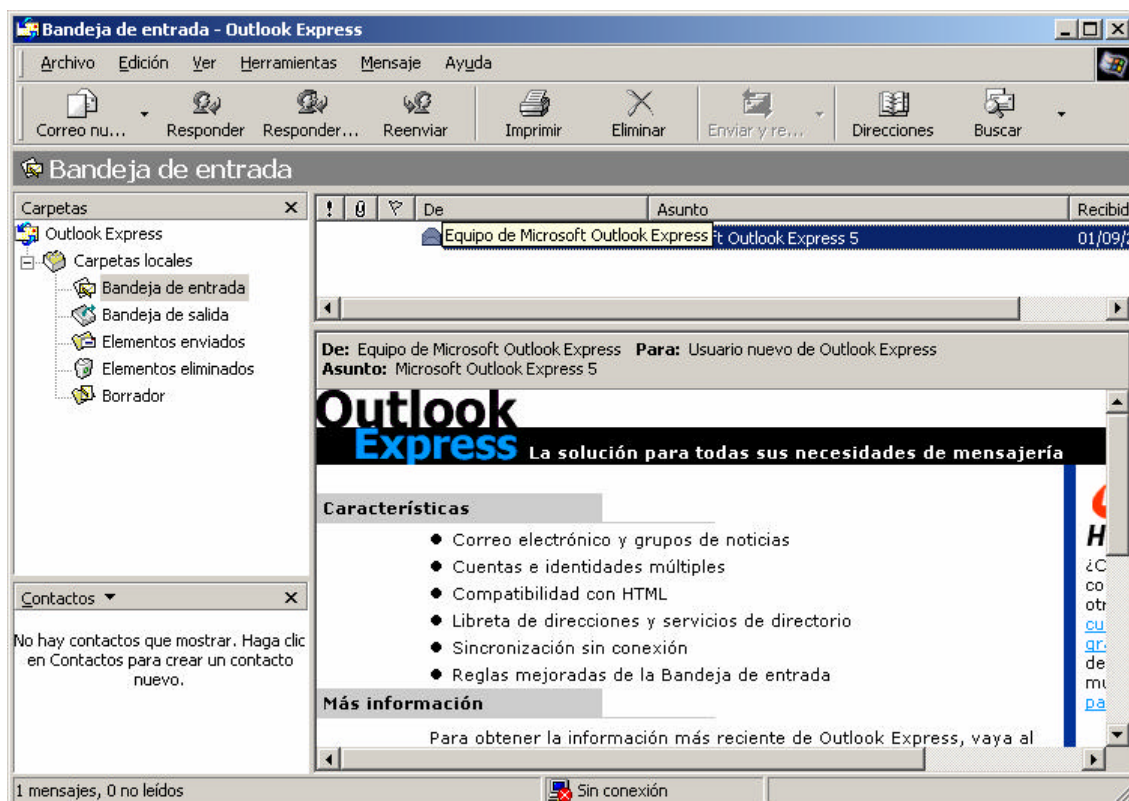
Bandeja de entrada - Outlook Express

Archivo Edición Ver Herramientas Mensaje Ayuda

Correo nu... Responder Responder... Reenviar Imprimir Eliminar Enviar y re... Direcciones Buscar

Bandeja de entrada

Carpetas

Outlook Express
Carpetas locales
Bandeja de entrada
Bandeja de salida
Elementos enviados
Elementos eliminados
Borrador

| ! | | | De | Asunto | Recibid |
|---|---|---|---|---|---|
| | | | Equipo de Microsoft Outlook Express | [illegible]t Outlook Express 5 | 01/09/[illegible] |

De: Equipo de Microsoft Outlook Express Para: Usuario nuevo de Outlook Express
Asunto: Microsoft Outlook Express 5

Outlook Express La solución para todas sus necesidades de mensajería

Características

● Correo electrónico y grupos de noticias
● Cuentas e identidades múltiples
● Compatibilidad con HTML
● Libreta de direcciones y servicios de directorio
● Sincronización sin conexión
● Reglas mejoradas de la Bandeja de entrada

Más información

Para obtener la información más reciente de Outlook Express, vaya al

H
¿C
co
otr
cu
gr
de
mu
pa

Contactos ▼

No hay contactos que mostrar. Haga clic en Contactos para crear un contacto nuevo.

1 mensajes, 0 no leídos
Sin conexión